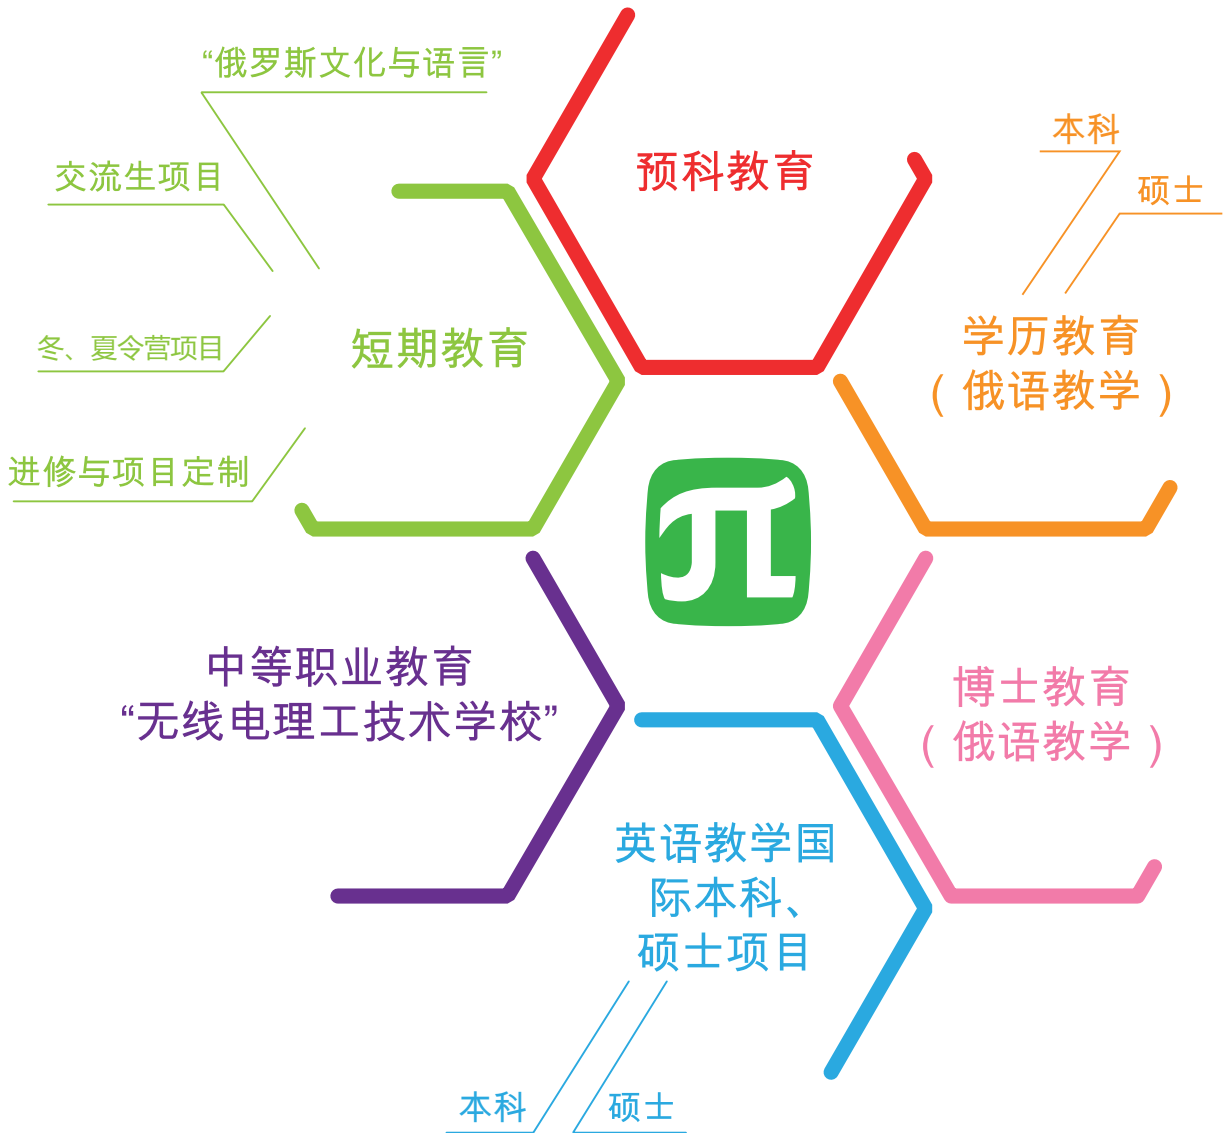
“俄罗斯文化与语言”

交流生项目

冬、夏令营项目

进修与项目定制

短期教育

预科教育

本科

硕士

学历教育
（俄语教学）

中等职业教育
“无线电理工技术学校”

博士教育
（俄语教学）

英语教学国际本科、硕士项目

本科

硕士